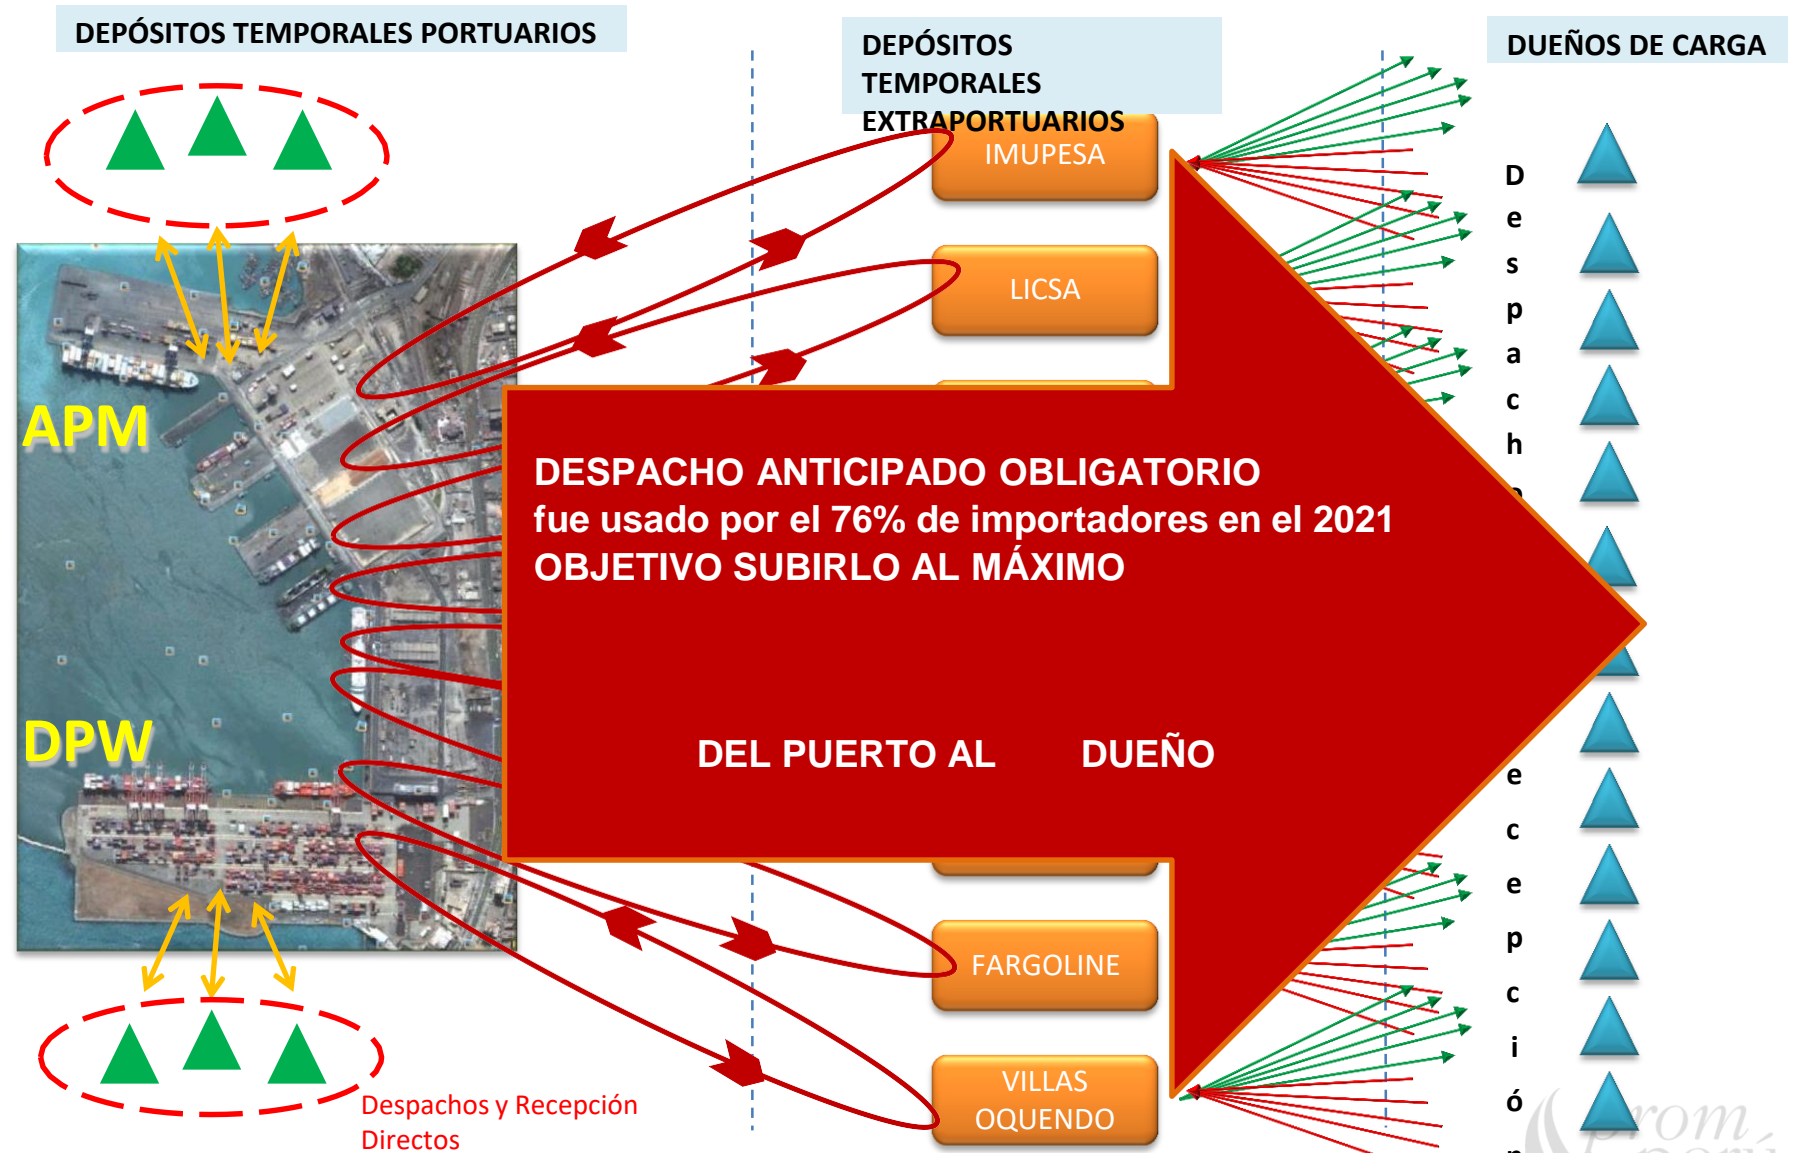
DEPÓSITOS TEMPORALES PORTUARIOS

DEPÓSITOS TEMPORALES EXTRAPORTUARIOS

DUEÑOS DE CARGA

IMUPESA

LICSA

APM

DPW

DESPACHO ANTICIPADO OBLIGATORIO
fue usado por el 76% de importadores en el 2021
OBJETIVO SUBIRLO AL MÁXIMO

DEL PUERTO AL DUEÑO

FARGOLINE

VILLAS OQUENDO

Despachos y Recepción Directos

D
e
s
p
a
c
h
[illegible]

e
c
e
p
c
i
ó
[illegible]

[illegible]